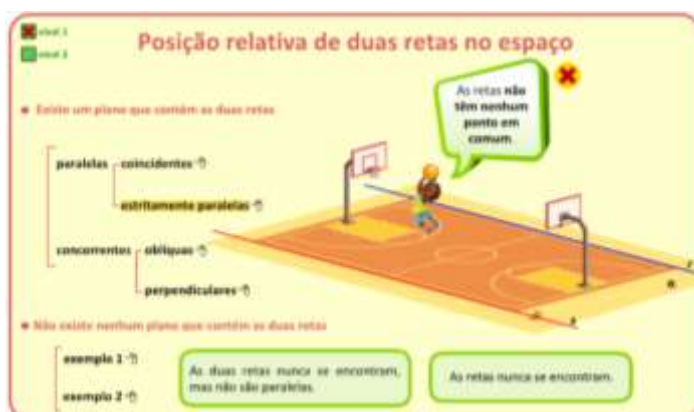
nível 1
nível 2

Posição relativa de duas retas no espaço

As retas não têm nenhum ponto em comum.

• Existe um plano que contém as duas retas

paralelas
coincidentes
estritamente paralelas

concorrentes
oblíquas
perpendiculares

r
s

• Não existe nenhum plano que contém as duas retas

exemplo 1
exemplo 2

As duas retas nunca se encontram, mas não são paralelas.

As retas nunca se encontram.